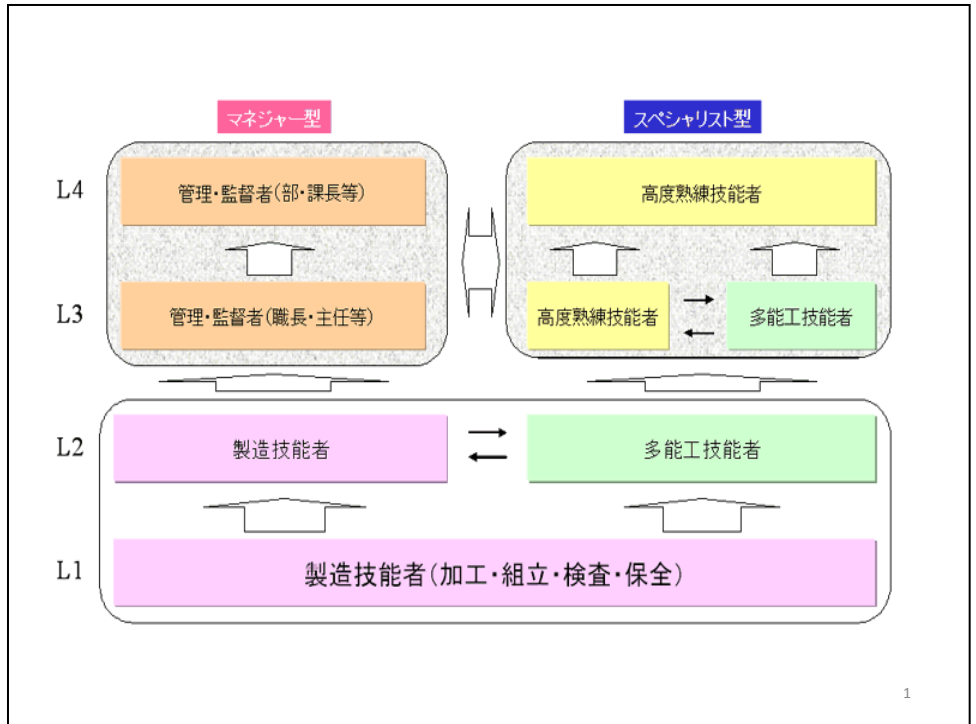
マネジャー型

スペシャリスト型

L4

管理・監督者（部・課長等）

高度熟練技能者

L3

管理・監督者（職長・主任等）

高度熟練技能者

多能工技能者

L2

製造技能者

多能工技能者

L1

製造技能者（加工・組立・検査・保全）

1